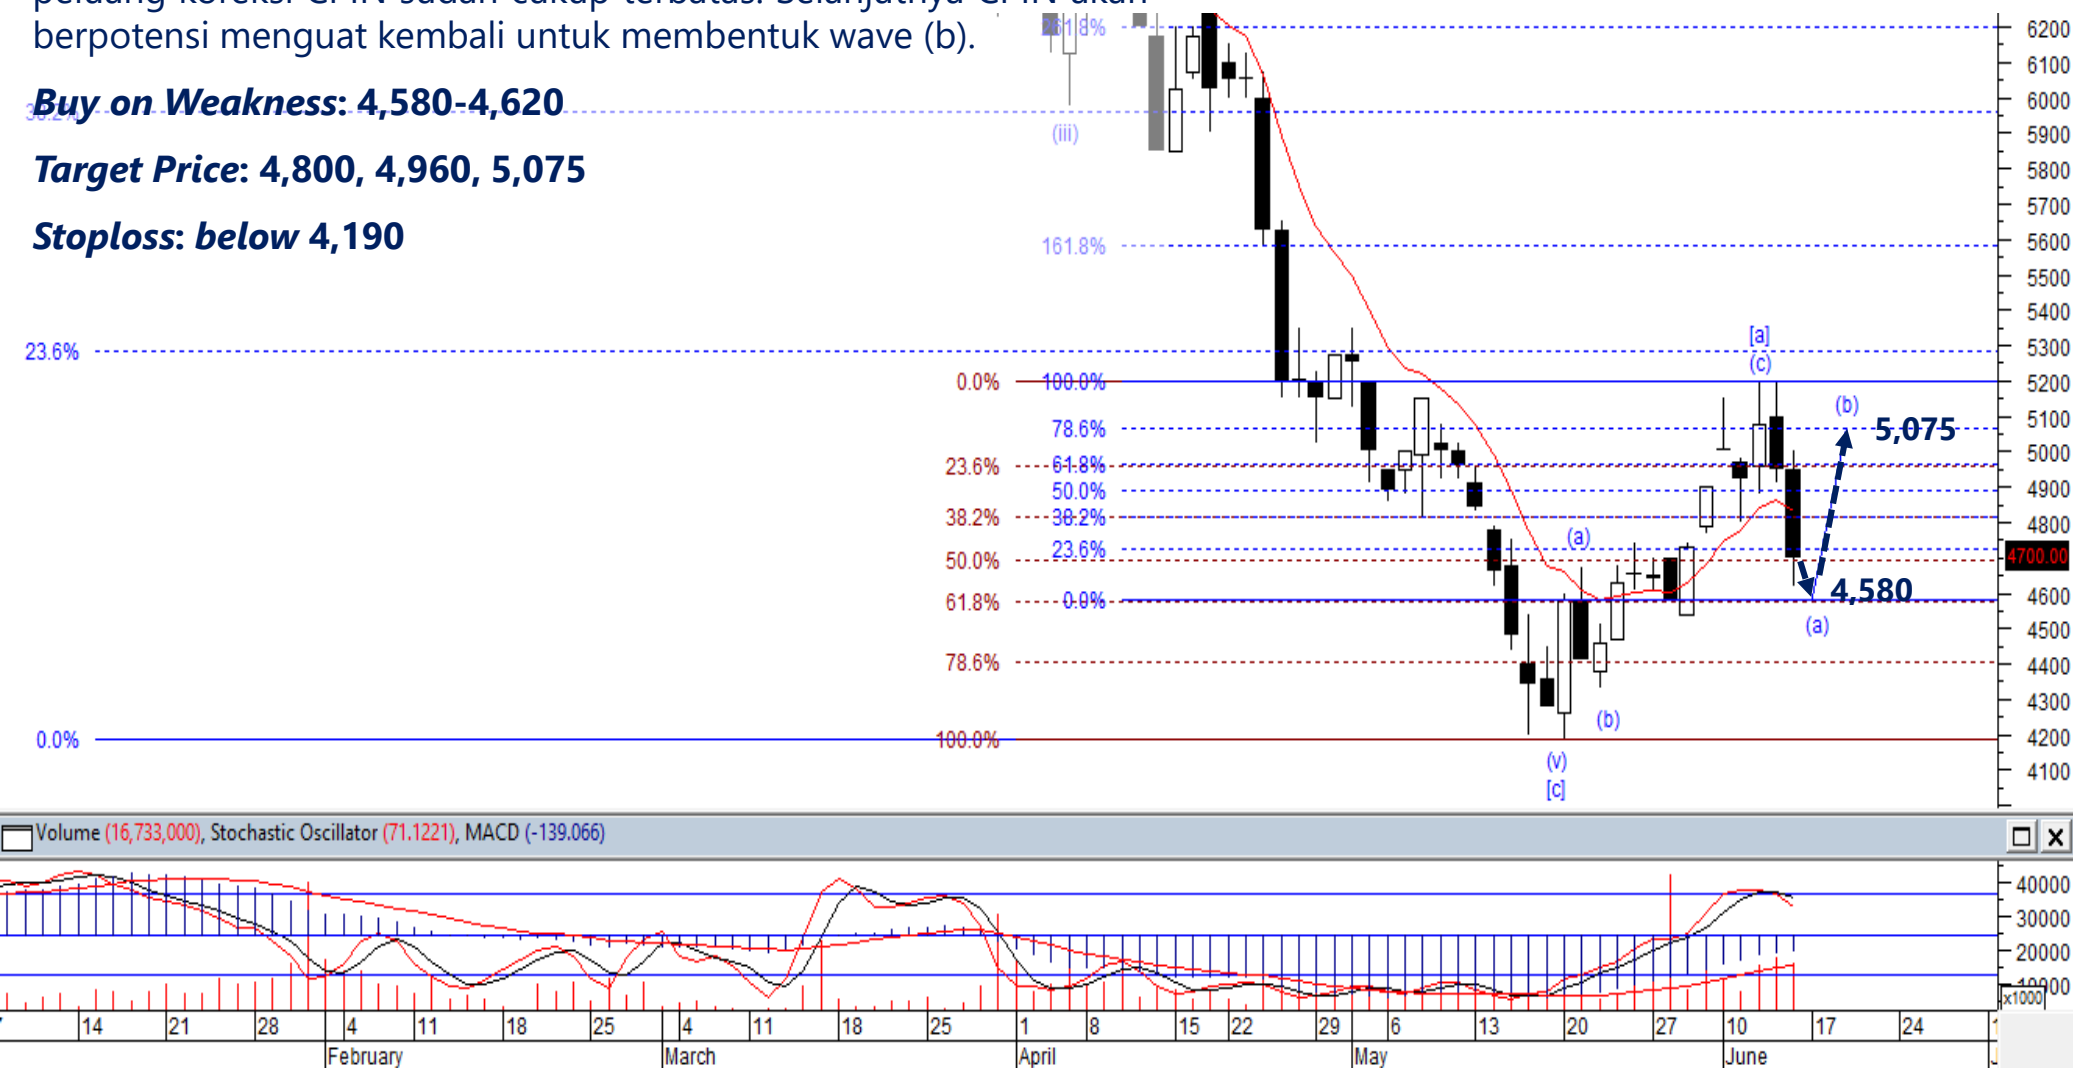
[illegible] berpotensi menguat kembali untuk membentuk wave (b).

**Buy on Weakness: 4,580-4,620**

**Target Price: 4,800, 4,960, 5,075**

**Stoploss: below 4,190**

261.8%
38.2%
(iii)
161.8%
23.6%
0.0%
100.0%
78.6%
23.6%
61.8%
50.0%
38.2%
38.2%
50.0%
23.6%
61.8%
0.0%
78.6%
0.0%
100.0%
[a]
(c)
(b)
5,075
(a)
4,580
(a)
(b)
(v)
[c]

6200
6100
6000
5900
5800
5700
5600
5500
5400
5300
5200
5100
5000
4900
4800
4700.00
4600
4500
4400
4300
4200
4100

Volume (16,733,000), Stochastic Oscillator (71.1221), MACD (-139.066)

40000
30000
20000
10000
x1000

7 14 21 28 4 11 18 25 4 11 18 25 1 8 15 22 29 6 13 20 27 10 17 24 1
February March April May June